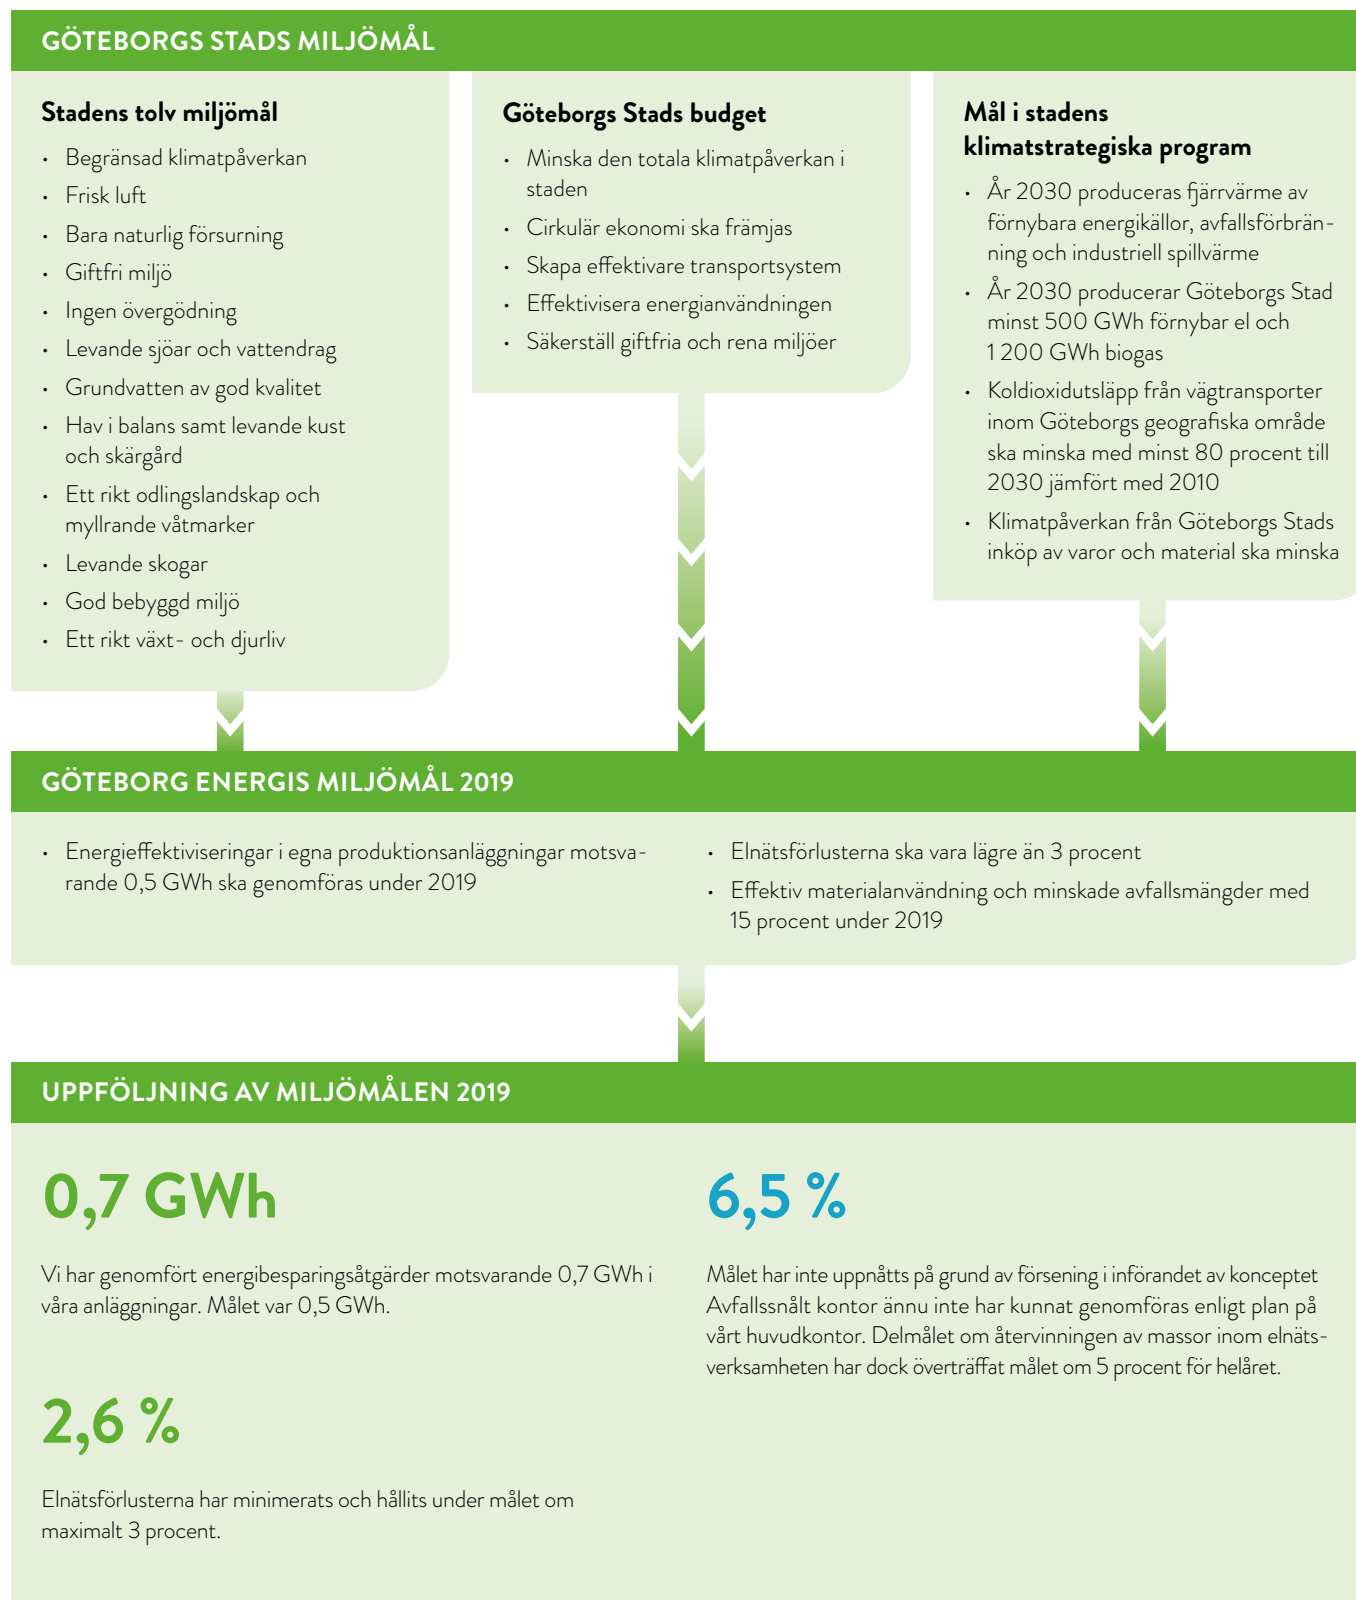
GÖTEBORGS STADS MILJÖMÅL

Stadens tolv miljömål

- Begränsad klimatpåverkan
- Frisk luft
- Bara naturlig försurning
- Giftfri miljö
- Ingen övergödning
- Levande sjöar och vattendrag
- Grundvatten av god kvalitet
- Hav i balans samt levande kust och skärgård
- Ett rikt odlingslandskap och myllrande våtmarker
- Levande skogar
- God bebyggd miljö
- Ett rikt växt- och djurliv

Göteborgs Stads budget

- Minska den totala klimatpåverkan i staden
- Cirkulär ekonomi ska främjas
- Skapa effektivare transportsystem
- Effektivisera energianvändningen
- Säkerställ giftfria och rena miljöer

Mål i stadens klimatstrategiska program

- År 2030 produceras fjärrvärme av förnybara energikällor, avfallsförbränning och industriell spillvärme
- År 2030 producerar Göteborgs Stad minst 500 GWh förnybar el och 1 200 GWh biogas
- Koldioxidutsläpp från vägtransporter inom Göteborgs geografiska område ska minska med minst 80 procent till 2030 jämfört med 2010
- Klimatpåverkan från Göteborgs Stads inköp av varor och material ska minska

GÖTEBORG ENERGIS MILJÖMÅL 2019

- Energieffektiviseringar i egna produktionsanläggningar motsvarande 0,5 GWh ska genomföras under 2019
- Elnätsförlusterna ska vara lägre än 3 procent
- Effektiv materialanvändning och minskade avfallsmängder med 15 procent under 2019

UPPFÖLJNING AV MILJÖMÅLEN 2019

0,7 GWh

Vi har genomfört energibesparingsåtgärder motsvarande 0,7 GWh i våra anläggningar. Målet var 0,5 GWh.

2,6 %

Elnätsförlusterna har minimerats och hållits under målet om maximalt 3 procent.

6,5 %

Målet har inte uppnåtts på grund av försening i införandet av konceptet Avfallssnålt kontor ännu inte har kunnat genomföras enligt plan på vårt huvudkontor. Delmålet om återvinningen av massor inom elnätsverksamheten har dock överträffat målet om 5 procent för helåret.